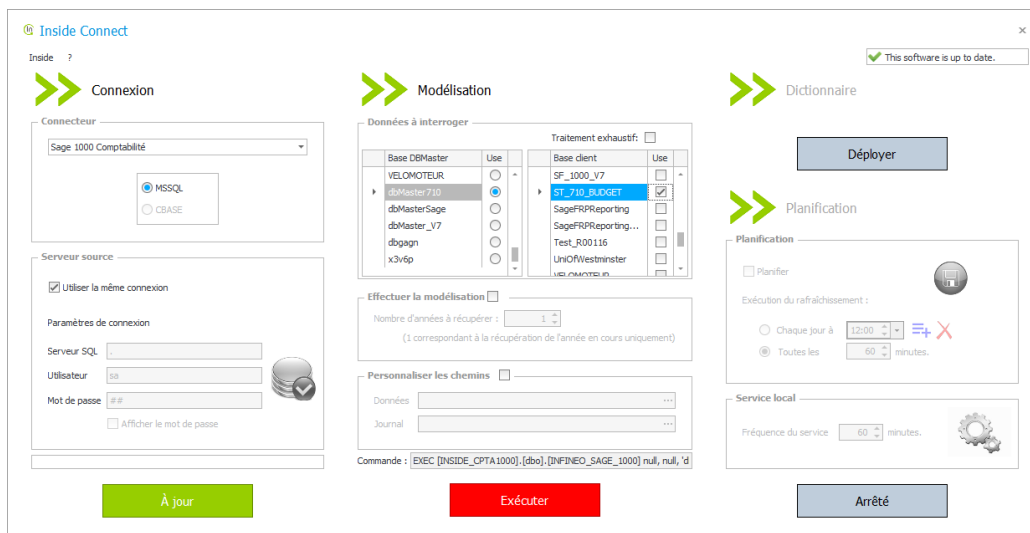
Inside Connect

Inside ?

This software is up to date.

Connexion

Connecteur

Sage 1000 Comptabilité

MSSQL

CBASE

Serveur source

Utiliser la même connexion

Paramètres de connexion

Serveur SQL .

Utilisateur sa

Mot de passe ##

Afficher le mot de passe

À jour

Modélisation

Données à interroger

Traitement exhaustif:

| Base DBMaster | Use |
|---|---|
| VELOMOTEUR | |
| dbMaster710 | |
| dbMasterSage | |
| dbMaster_V7 | |
| dbgagn | |
| x3v6p | |

| Base client | Use |
|---|---|
| SF_1000_V7 | |
| ST_710_BUDGET | |
| SageFRPReporting | |
| SageFRPReporting... | |
| Test_R00116 | |
| UniOfWestminster | |
| VELOMOTEUR | |

Effectuer la modélisation

Nombre d'années à récupérer : 1

(1 correspondant à la récupération de l'année en cours uniquement)

Personnaliser les chemins

Données ...

Journal ...

Commande : EXEC [INSIDE_CPTA1000].[dbo].[INFINEO_SAGE_1000] null, null, 'd

Exécuter

Dictionnaire

Déployer

Planification

Planification

Planifier

Exécution du rafraîchissement :

Chaque jour à 12:00

Toutes les 60 minutes.

Service local

Fréquence du service 60 minutes.

Arrêté